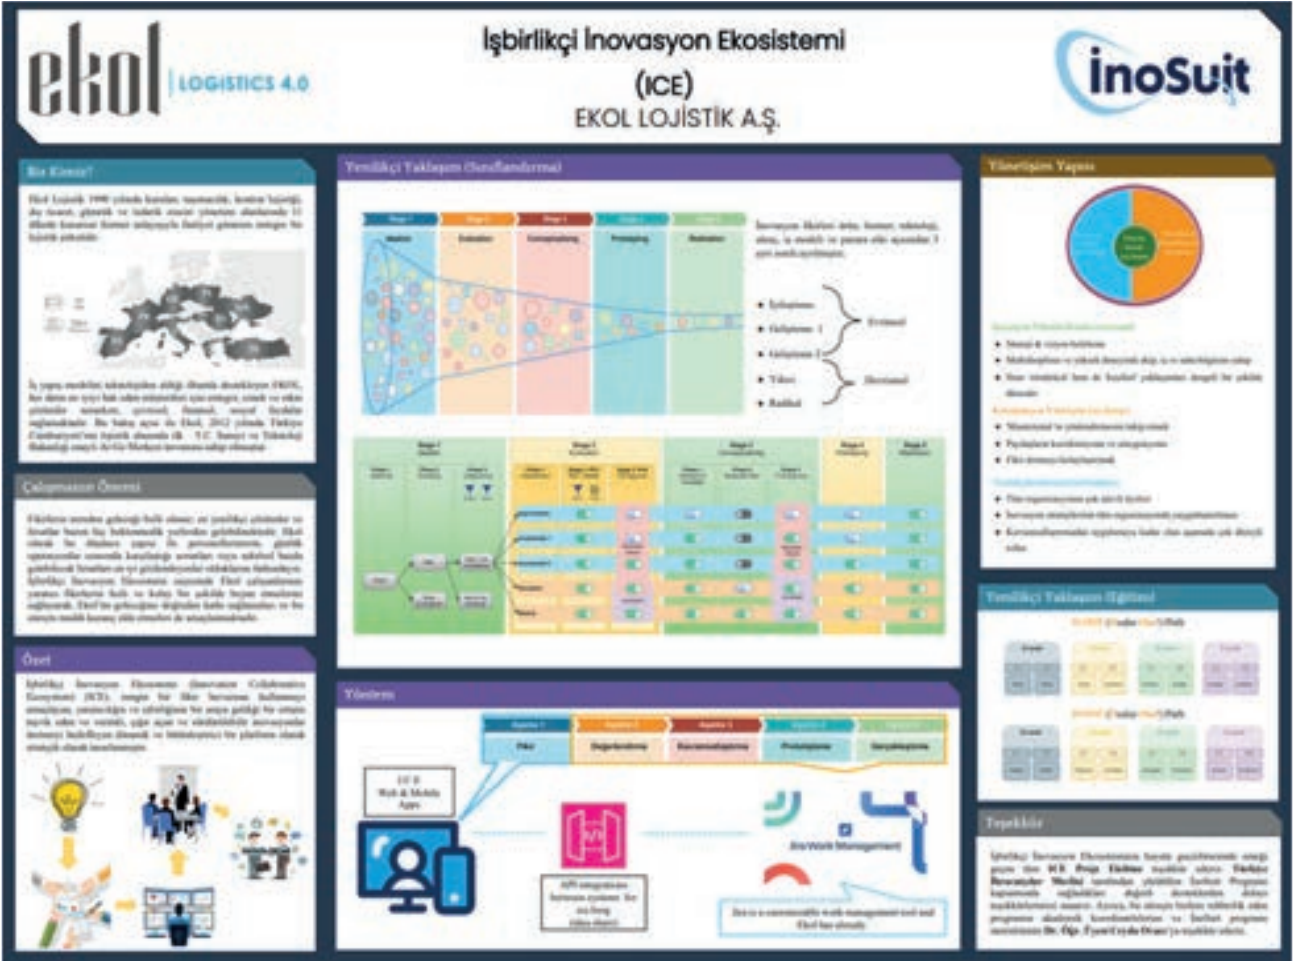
ekol | LOGISTICS 4.0

İşbirlikçi İnovasyon Ekosistemi
(ICE)
EKOL LOJİSTİK A.Ş.

inoSuit

Biz Kimiz?

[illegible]

Çalışmanın Önemi

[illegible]

Özet

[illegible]

Yenilikçi Yaklaşım (Sınıflandırma)

Ideation | Evaluation | Conceptualizing | Prototyping | Realization

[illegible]

• İyileştirme
• Geliştirme 1
• Geliştirme 2
• Yıkıcı
• Radikal

Evrimsel
Devrimsel

Yönetim

Fikir | Değerlendirme | Kavramsallaştırma | Prototipleme | Gerçekleştirme

UI X Web & Mobile Apps

API integration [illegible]

Jira Work Management

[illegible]

Yönetişim Yapısı

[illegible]

Yenilikçi Yaklaşım Eğitimi

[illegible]

Teşekkür

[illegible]